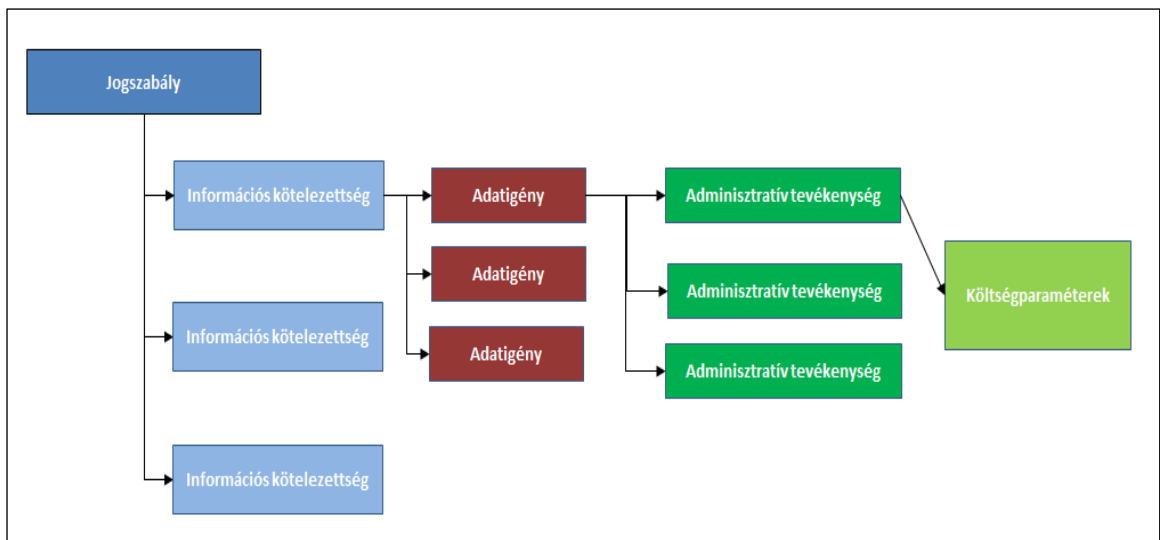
Jogszabály

Információs kötelezettség

Adatigény

Adminisztratív tevékenység

Adatigény

Adminisztratív tevékenység

Költségparaméterek

Információs kötelezettség

Adatigény

Adminisztratív tevékenység

Információs kötelezettség